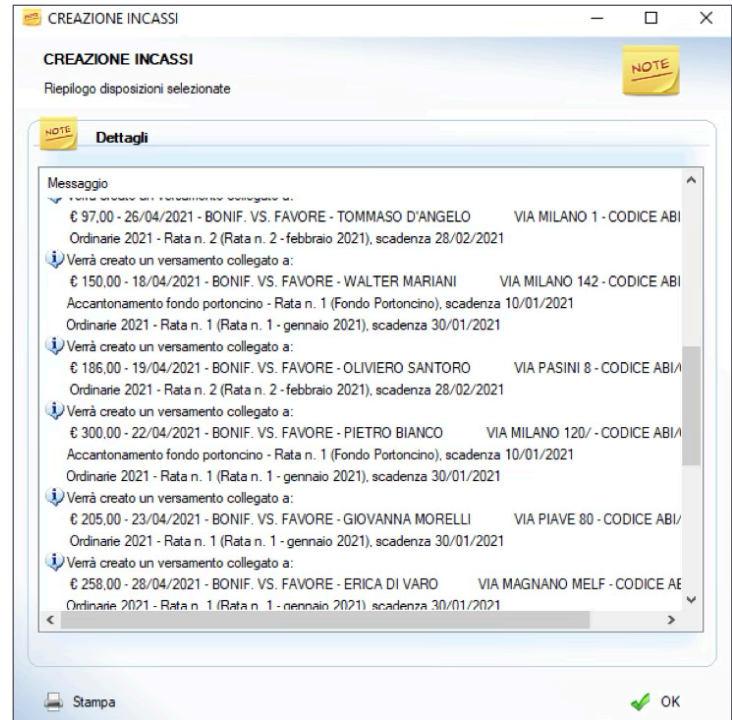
CREAZIONE INCASSI

CREAZIONE INCASSI

Riepilogo disposizioni selezionate

NOTE

NOTE

Dettagli

Messaggio

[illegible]

€ 97,00 - 26/04/2021 - BONIF. VS. FAVORE - TOMMASO D'ANGELO VIA MILANO 1 - CODICE ABI

Ordinarie 2021 - Rata n. 2 (Rata n. 2 - febbraio 2021), scadenza 28/02/2021

Verrà creato un versamento collegato a:

€ 150,00 - 18/04/2021 - BONIF. VS. FAVORE - WALTER MARIANI VIA MILANO 142 - CODICE ABI

Accantonamento fondo portoncino - Rata n. 1 (Fondo Portoncino), scadenza 10/01/2021

Ordinarie 2021 - Rata n. 1 (Rata n. 1 - gennaio 2021), scadenza 30/01/2021

Verrà creato un versamento collegato a:

€ 186,00 - 19/04/2021 - BONIF. VS. FAVORE - OLIVIERO SANTORO VIA PASINI 8 - CODICE ABI/

Ordinarie 2021 - Rata n. 2 (Rata n. 2 - febbraio 2021), scadenza 28/02/2021

Verrà creato un versamento collegato a:

€ 300,00 - 22/04/2021 - BONIF. VS. FAVORE - PIETRO BIANCO VIA MILANO 120/ - CODICE ABI/

Accantonamento fondo portoncino - Rata n. 1 (Fondo Portoncino), scadenza 10/01/2021

Ordinarie 2021 - Rata n. 1 (Rata n. 1 - gennaio 2021), scadenza 30/01/2021

Verrà creato un versamento collegato a:

€ 205,00 - 23/04/2021 - BONIF. VS. FAVORE - GIOVANNA MORELLI VIA PIAVE 80 - CODICE ABI/

Ordinarie 2021 - Rata n. 1 (Rata n. 1 - gennaio 2021), scadenza 30/01/2021

Verrà creato un versamento collegato a:

€ 258,00 - 28/04/2021 - BONIF. VS. FAVORE - ERICA DI VARO VIA MAGNANO MELF - CODICE AE

Ordinarie 2021 - Rata n. 1 (Rata n. 1 - gennaio 2021), scadenza 30/01/2021

Stampa

OK